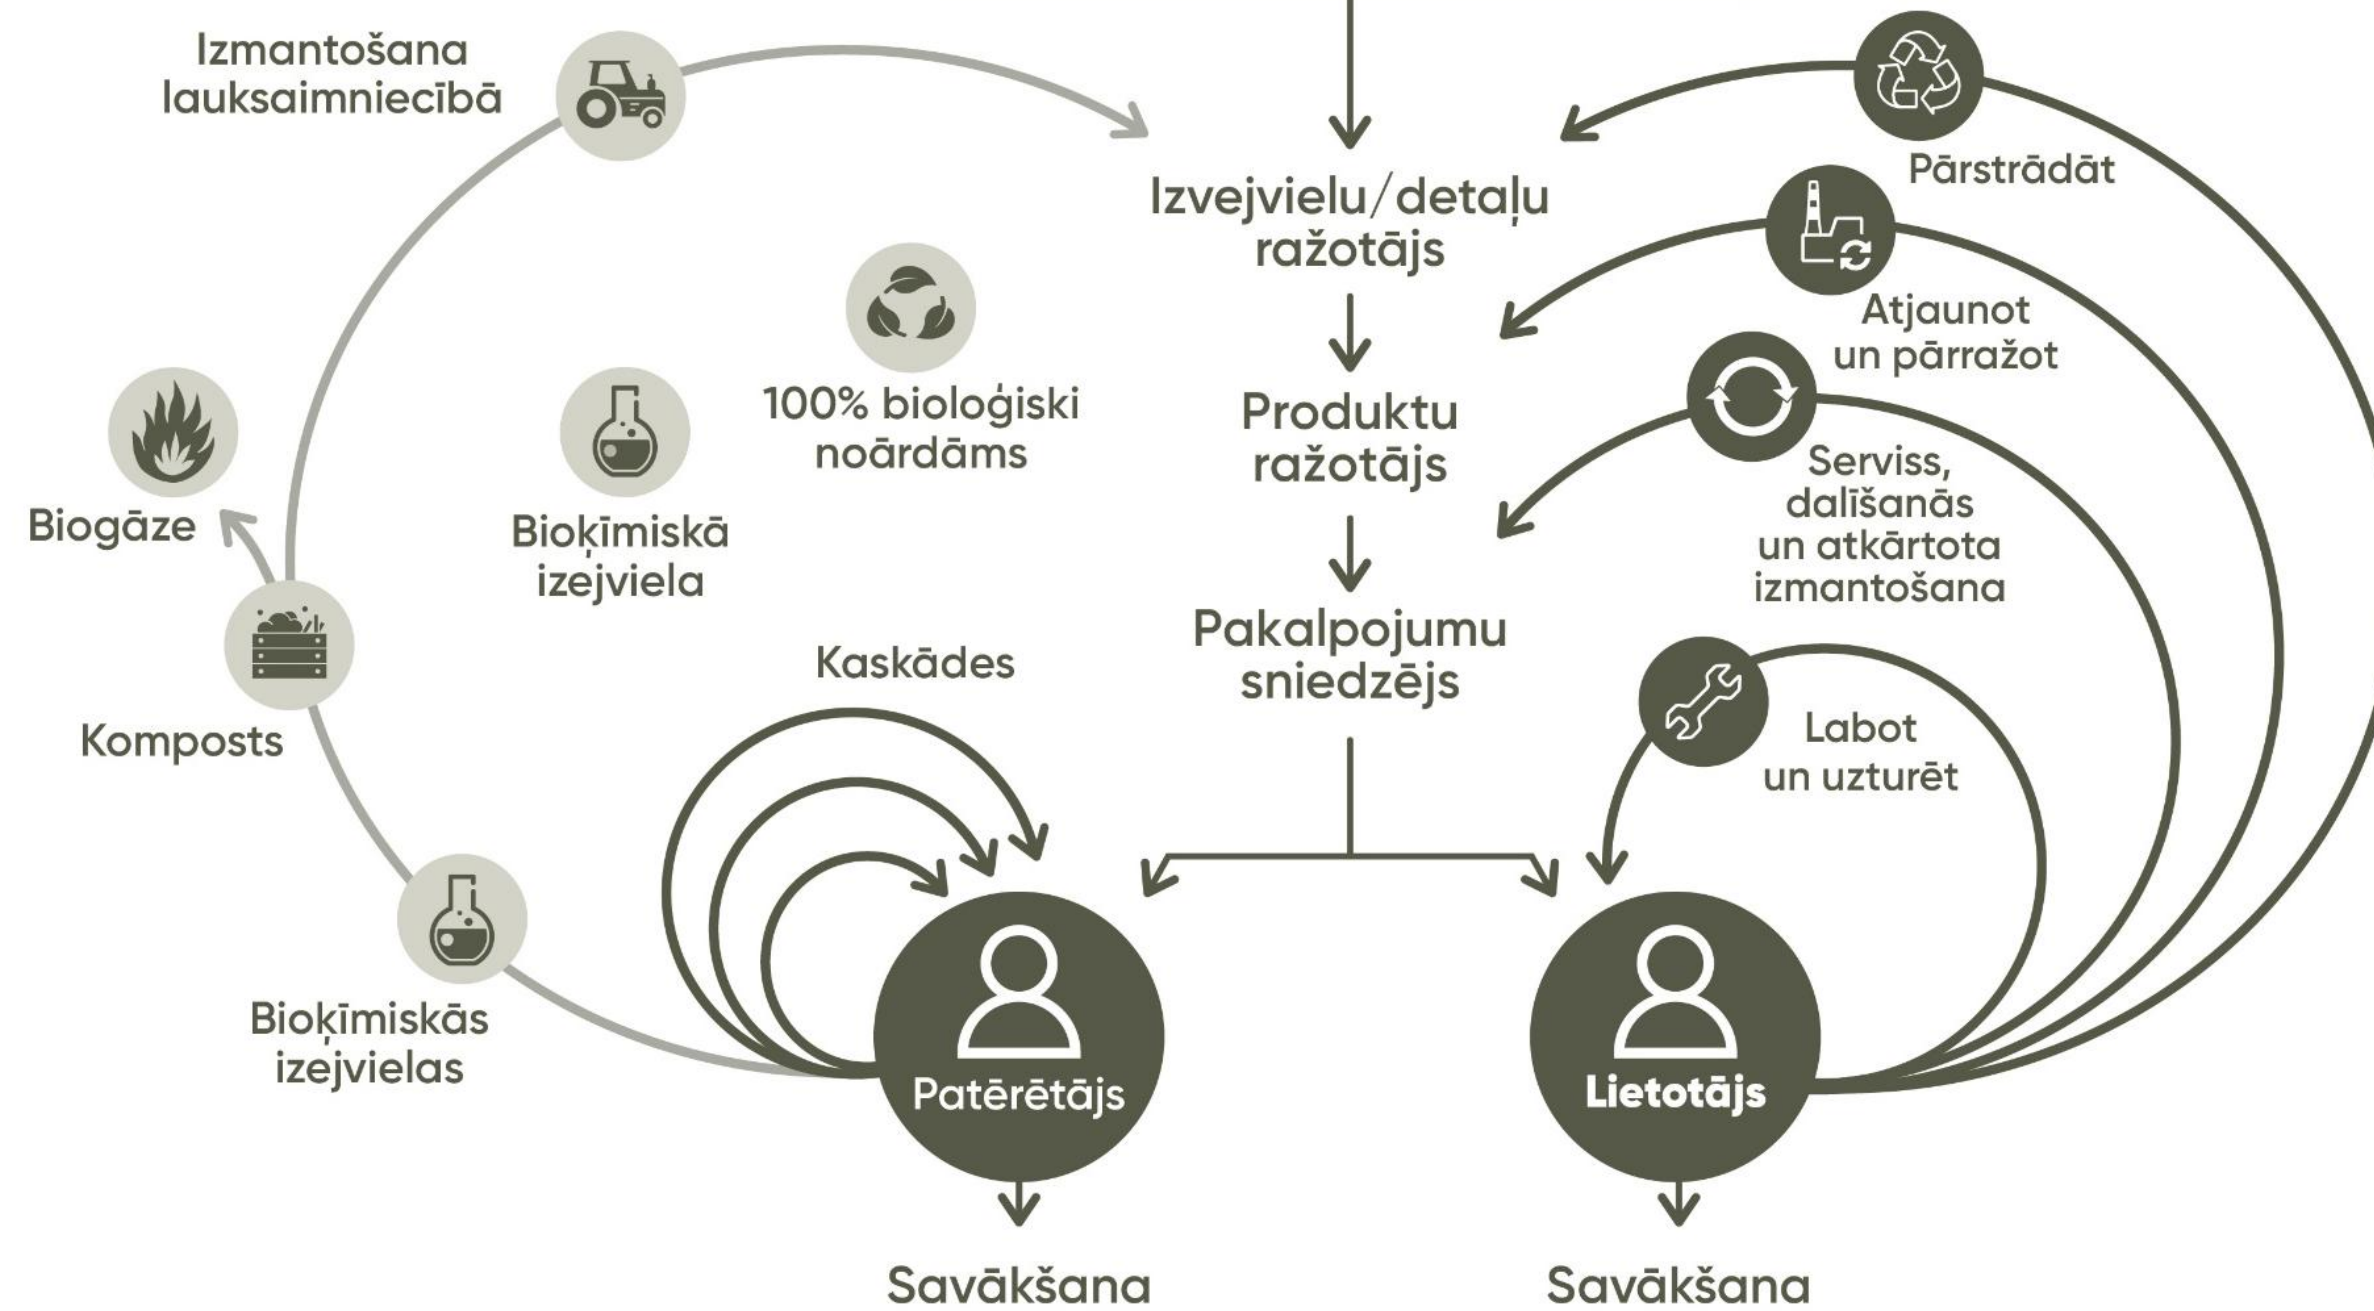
Izmantošana lauksaimniecībā

Izvejvielu/detaļu ražotājs

Pārstrādāt

Atjaunot un pārražot

100% bioloģiski noārdāms

Produktu ražotājs

Serviss, dalīšanās un atkārtota izmantošana

Biogāze

Bioķīmiskā izejviela

Pakalpojumu sniedzējs

Kaskādes

Komposts

Labot un uzturēt

Bioķīmiskās izejvielas

Patērētājs

Lietotājs

Savākšana

Savākšana